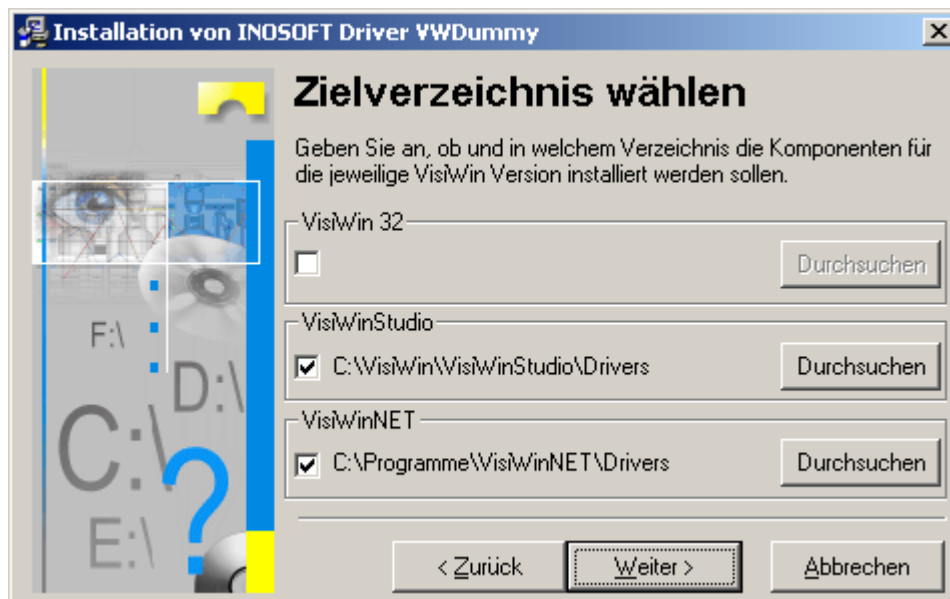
Installation von INOSOFT Driver VWDummy

Zielverzeichnis wählen

Geben Sie an, ob und in welchem Verzeichnis die Komponenten für die jeweilige VisiWin Version installiert werden sollen.

VisiWin 32

Durchsuchen

VisiWinStudio

C:\VisiWin\VisiWinStudio\Drivers

Durchsuchen

VisiWinNET

C:\Programme\VisiWinNET\Drivers

Durchsuchen

< Zurück

Weiter >

Abbrechen

F:\

D:\

C:\

E:\

?